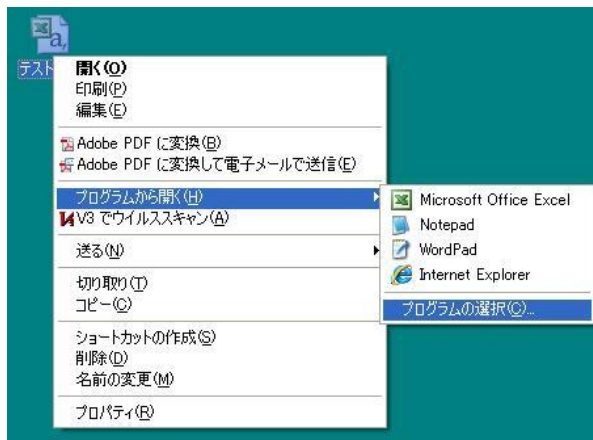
テスト

開く(O)
印刷(P)
編集(E)

Adobe PDF に変換(B)
Adobe PDF に変換して電子メールで送信(E)

プログラムから開く(H)
V3 でウイルススキャン(A)

送る(N)

切り取り(T)
コピー(C)

ショートカットの作成(S)
削除(D)
名前の変更(M)

プロパティ(R)

Microsoft Office Excel
Notepad
WordPad
Internet Explorer

プログラムの選択(C)...